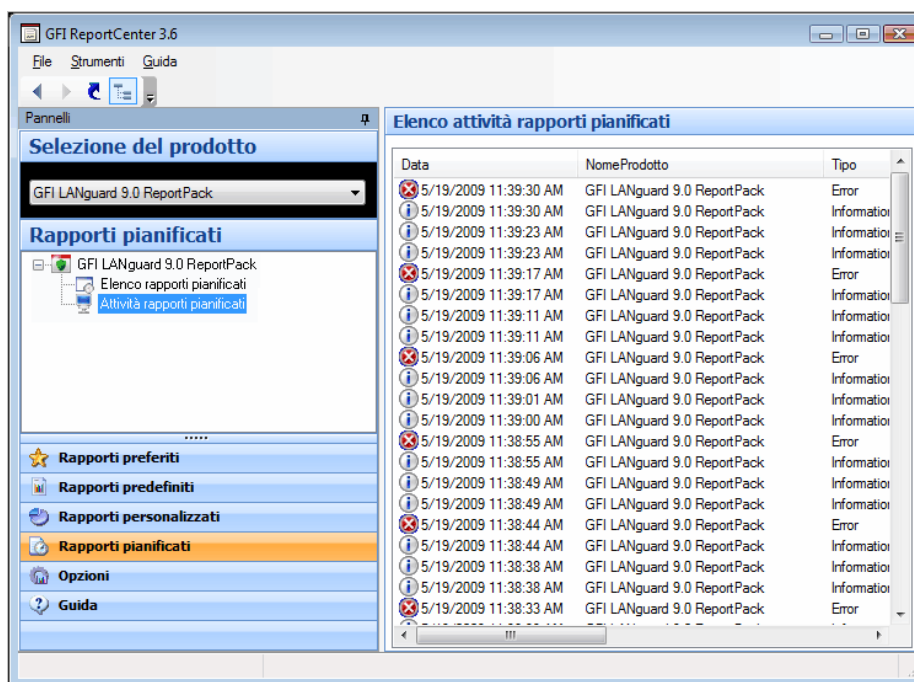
GFI ReportCenter 3.6

File Strumenti Guida

Pannelli

Selezione del prodotto

GFI LANguard 9.0 ReportPack

Rapporti pianificati

GFI LANguard 9.0 ReportPack
Elenco rapporti pianificati
Attività rapporti pianificati

Rapporti preferiti
Rapporti predefiniti
Rapporti personalizzati
Rapporti pianificati
Opzioni
Guida

Elenco attività rapporti pianificati

| Data | NomeProdotto | Tipo |
|---|---|---|
| 5/19/2009 11:39:30 AM | GFI LANguard 9.0 ReportPack | Error |
| 5/19/2009 11:39:30 AM | GFI LANguard 9.0 ReportPack | Informatio |
| 5/19/2009 11:39:23 AM | GFI LANguard 9.0 ReportPack | Informatio |
| 5/19/2009 11:39:23 AM | GFI LANguard 9.0 ReportPack | Informatio |
| 5/19/2009 11:39:17 AM | GFI LANguard 9.0 ReportPack | Error |
| 5/19/2009 11:39:17 AM | GFI LANguard 9.0 ReportPack | Informatio |
| 5/19/2009 11:39:11 AM | GFI LANguard 9.0 ReportPack | Informatio |
| 5/19/2009 11:39:11 AM | GFI LANguard 9.0 ReportPack | Informatio |
| 5/19/2009 11:39:06 AM | GFI LANguard 9.0 ReportPack | Error |
| 5/19/2009 11:39:06 AM | GFI LANguard 9.0 ReportPack | Informatio |
| 5/19/2009 11:39:01 AM | GFI LANguard 9.0 ReportPack | Informatio |
| 5/19/2009 11:39:00 AM | GFI LANguard 9.0 ReportPack | Informatio |
| 5/19/2009 11:38:55 AM | GFI LANguard 9.0 ReportPack | Error |
| 5/19/2009 11:38:55 AM | GFI LANguard 9.0 ReportPack | Informatio |
| 5/19/2009 11:38:49 AM | GFI LANguard 9.0 ReportPack | Informatio |
| 5/19/2009 11:38:49 AM | GFI LANguard 9.0 ReportPack | Informatio |
| 5/19/2009 11:38:44 AM | GFI LANguard 9.0 ReportPack | Error |
| 5/19/2009 11:38:44 AM | GFI LANguard 9.0 ReportPack | Informatio |
| 5/19/2009 11:38:38 AM | GFI LANguard 9.0 ReportPack | Informatio |
| 5/19/2009 11:38:38 AM | GFI LANguard 9.0 ReportPack | Informatio |
| 5/19/2009 11:38:33 AM | GFI LANguard 9.0 ReportPack | Error |
| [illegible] | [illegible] | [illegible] |